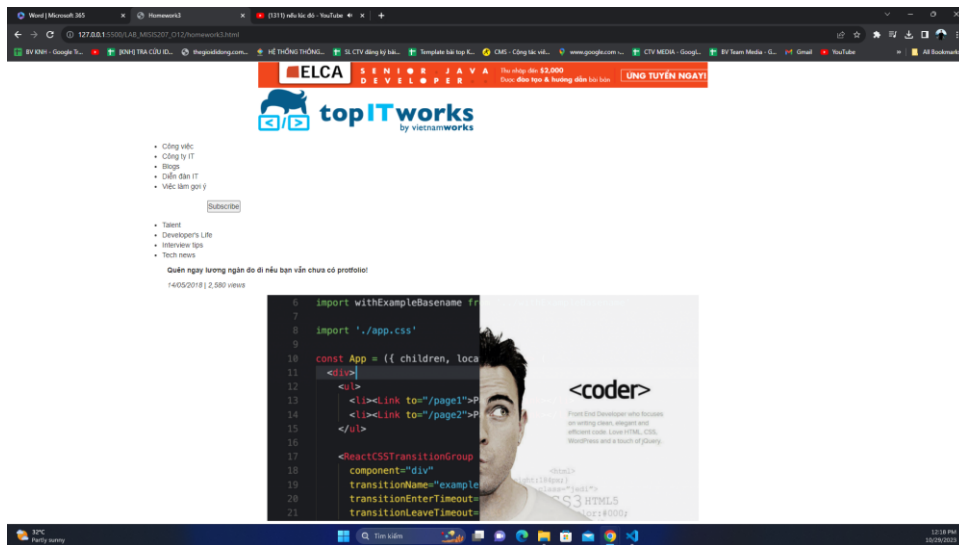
Word | Microsoft 365
Homework3
(5311) nếu lúc đó - YouTube
127.0.0.1:5500/LAB_MISIS207_O12/homework3.html
BV KNH - Google Tr... [KNH] TRA CỨU ID... thegioididong.com... HỆ THỐNG THÔNG... SL CTV đăng ký bài... Template bài top K... CMS - Cộng tác viê... www.google.com -... CTV MEDIA - Googl... BV Team Media - G... Gmail YouTube All Bookmarks

ELCA SENIOR JAVA DEVELOPER Thu nhập đến $2,000 Được đào tạo & hướng dẫn bài bản ỨNG TUYỂN NGAY!

topITworks by vietnamworks

- Công việc
- Công ty IT
- Blogs
- Diễn đàn IT
- Việc làm gợi ý

Subscribe

- Talent
- Developer's Life
- Interview tips
- Tech news

Quên ngay lương ngàn đô đi nếu bạn vẫn chưa có protfolio!

14/05/2018 | 2,580 views

6 import withExampleBasename fr
7
8 import './app.css'
9
10 const App = ({ children, loca
11 <div>
12 <ul>
13 <li><Link to="/page1">P
14 <li><Link to="/page2">P
15 </ul>
16
17 <ReactCSSTransitionGroup
18 component="div"
19 transitionName="example
20 transitionEnterTimeout=
21 transitionLeaveTimeout=

<coder>
Front End Developer who focuses on writing clean, elegant and efficient code. Love HTML, CSS, WordPress and a touch of jQuery.
CSS3 HTML5

32°C Partly sunny
Tìm kiếm
12:18 PM 10/29/2023